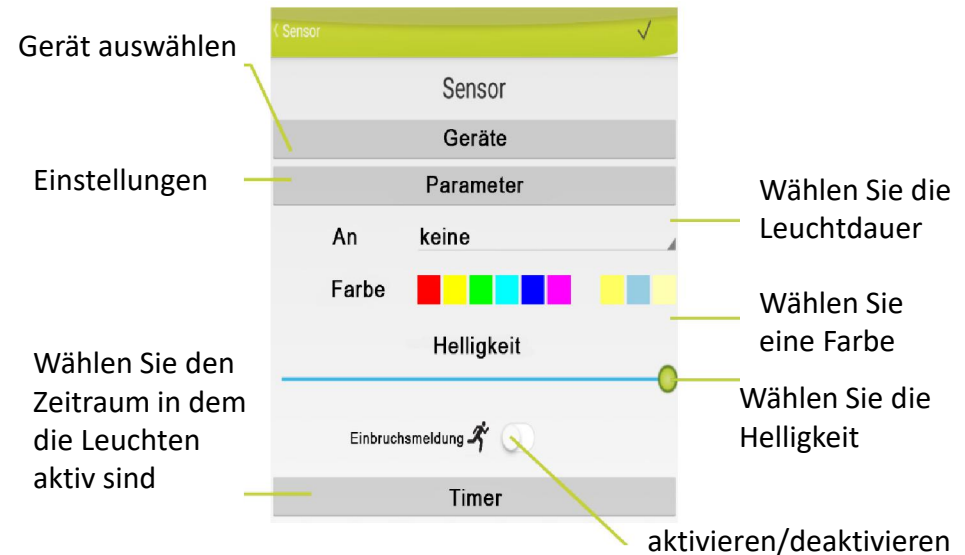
‹ Sensor ✓

Gerät auswählen

Sensor

Geräte

Einstellungen

Parameter

Wählen Sie die Leuchtdauer

An keine

Farbe

Wählen Sie eine Farbe

Helligkeit

Wählen Sie den Zeitraum in dem die Leuchten aktiv sind

Wählen Sie die Helligkeit

Einbruchsmeldung

Timer

aktivieren/deaktivieren